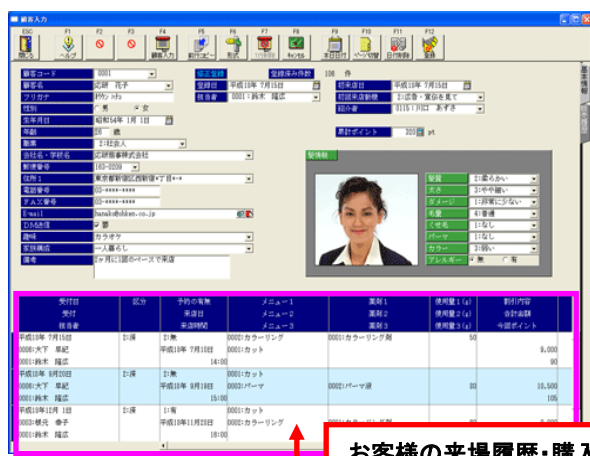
顧客入力

ESC 閉じる F1 ヘルプ F2 F3 F4 顧客入力 F5 前回コピー F6 F7 F8 キャンセル F9 来日日付 F10 ページ切替 F11 日付削除 F12 登録

顧客コード 0001
修正登録 登録済み件数 100 件
顧客名 応研 花子
登録日 平成18年 7月15日
初来店日 平成18年 7月15日
フリガナ ｵｳｹﾝ ﾊﾅｺ
担当者 0001:鈴木 瑠璃
初回来店動機 1:広告・宣伝を見て
性別 ○男 ◉女
紹介者 0115:川口 あずさ
生年月日 昭和54年 1月 1日
年齢 28 歳
累計ポイント 300 pt
職業 2:社会人
会社名・学校名 応研商事株式会社
郵便番号 163-0209
住所1 東京都新宿区西新宿＊丁目＊－＊
髪情報
電話番号 03-＊＊＊＊-＊＊＊＊
FAX番号 03-＊＊＊＊-＊＊＊＊
E-mail hanako@ohken.co.jp
DM送信 ✓ 要
趣味 カラオケ
家族構成 一人暮らし
備考 2ヶ月に1回のペースで来店

髪質 2:柔らかい
太さ 3:やや細い
ダメージ 3:非常に少ない
毛量 4:普通
くせ毛 1:なし
パーマ 1:なし
カラー 3:弱い
アレルギー ◉無 ○有

基本情報

| 受付日 受付 担当者 | 区分 | 予約の有無 来店日 来店時間 | メニュー1 メニュー2 メニュー3 | 薬剤1 薬剤2 薬剤3 | 使用量1(g) 使用量2(g) 使用量3(g) | 割引内容 合計金額 今回ポイント |
|---|---|---|---|---|---|---|
| 平成18年 7月15日 0006:大下 章紀 0001:鈴木 瑠璃 | 1:済 | 1:無 平成18年 7月15日 14:00 | 0002:カラーリング 0001:カット | 0001:カラーリング剤 | 50 | 9,000 90 |
| 平成18年 8月20日 0006:大下 章紀 0001:鈴木 瑠璃 | 1:済 | 1:無 平成18年 8月18日 15:00 | 0001:カット 0002:パーマ | 0002:パーマ液 | 80 | 10,500 105 |
| 平成18年 11月 1日 0003:横尾 香子 0001:鈴木 瑠璃 | 1:済 | 1:有 平成18年11月28日 18:00 | 0001:カット 0002:カラーリング | 0001:カラーリング剤 | | |

お客様の来場履歴・購入